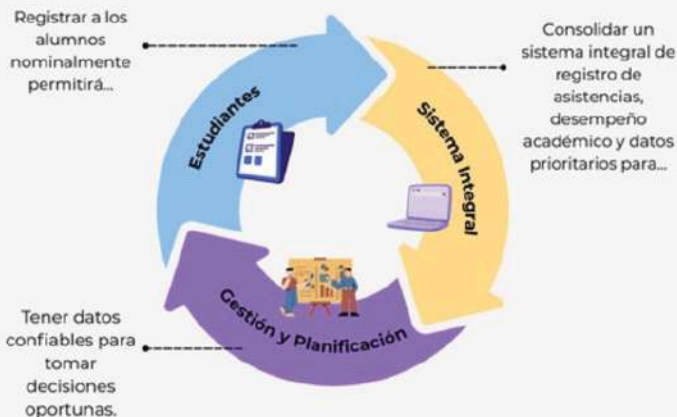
Registrar a los alumnos nominalmente permitirá...

Consolidar un sistema integral de registro de asistencias, desempeño académico y datos prioritarios para...

Estudiantes

Sistema Integral

Gestión y Planificación

Tener datos confiables para tomar decisiones oportunas.